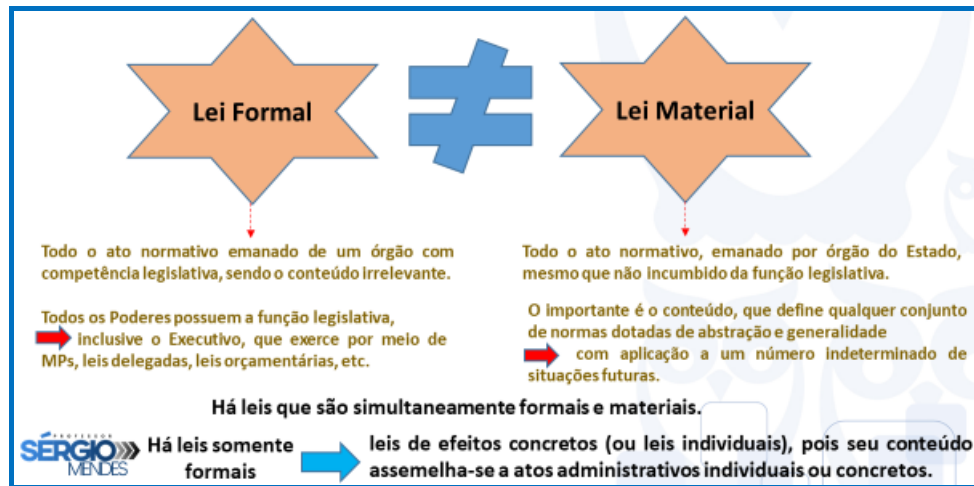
Lei Formal

$\neq$

Lei Material

Todo o ato normativo emanado de um órgão com competência legislativa, sendo o conteúdo irrelevante.

Todos os Poderes possuem a função legislativa, inclusive o Executivo, que exerce por meio de MPs, leis delegadas, leis orçamentárias, etc.

Todo o ato normativo, emanado por órgão do Estado, mesmo que não incumbido da função legislativa.

O importante é o conteúdo, que define qualquer conjunto de normas dotadas de abstração e generalidade com aplicação a um número indeterminado de situações futuras.

Há leis que são simultaneamente formais e materiais.

PROFESSOR SÉRGIO MENDES

Há leis somente formais

leis de efeitos concretos (ou leis individuais), pois seu conteúdo assemelha-se a atos administrativos individuais ou concretos.